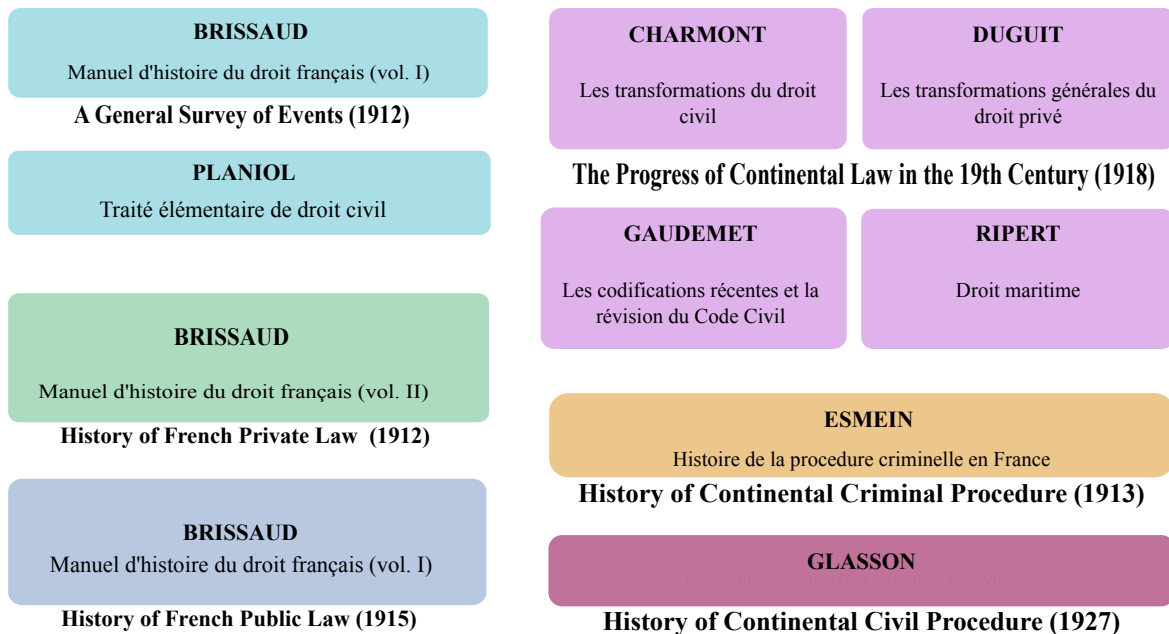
BRISSAUD
Manuel d'histoire du droit français (vol. I)
A General Survey of Events (1912)

PLANIOL
Traité élémentaire de droit civil

BRISSAUD
Manuel d'histoire du droit français (vol. II)
History of French Private Law (1912)

BRISSAUD
Manuel d'histoire du droit français (vol. I)
History of French Public Law (1915)

CHARMONT
Les transformations du droit civil

DUGUIT
Les transformations générales du droit privé

The Progress of Continental Law in the 19th Century (1918)

GAUDEMET
Les codifications récentes et la révision du Code Civil

RIPERT
Droit maritime

ESMEIN
Histoire de la procedure criminelle en France
History of Continental Criminal Procedure (1913)

GLASSON
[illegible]
History of Continental Civil Procedure (1927)